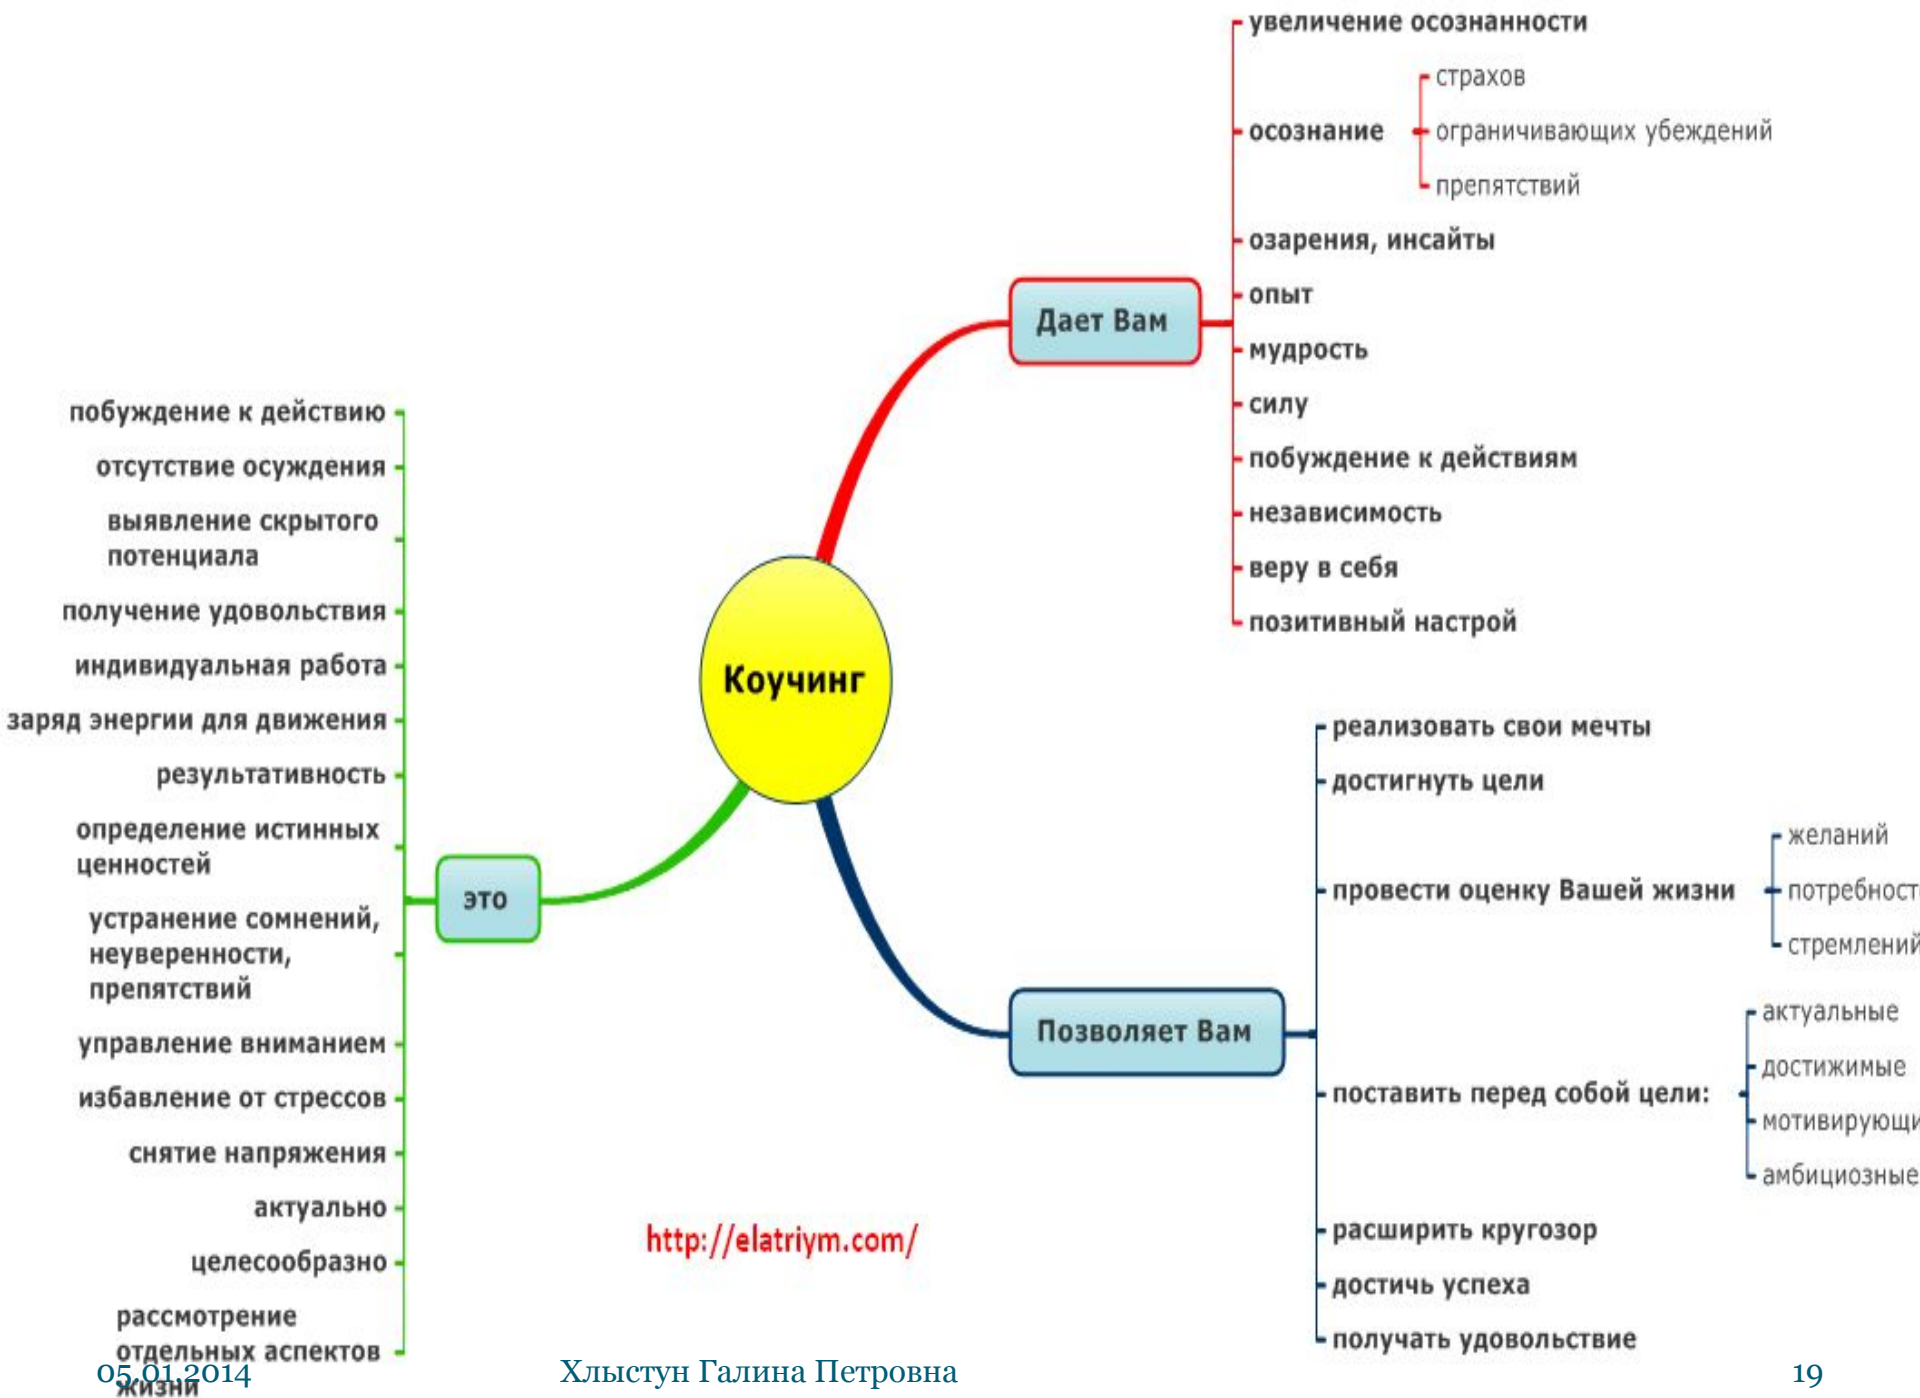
Коучинг

Дает Вам
увеличение осознанности
осознание
страхов
ограничивающих убеждений
препятствий
озарения, инсайты
опыт
мудрость
силу
побуждение к действиям
независимость
веру в себя
позитивный настрой

это
побуждение к действию
отсутствие осуждения
выявление скрытого потенциала
получение удовольствия
индивидуальная работа
заряд энергии для движения
результативность
определение истинных ценностей
устранение сомнений, неуверенности, препятствий
управление вниманием
избавление от стрессов
снятие напряжения
актуально
целесообразно
рассмотрение отдельных аспектов жизни

Позволяет Вам
реализовать свои мечты
достигнуть цели
провести оценку Вашей жизни
желаний
потребност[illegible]
стремлений
поставить перед собой цели:
актуальные
достижимые
мотивирующи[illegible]
амбициозные
расширить кругозор
достичь успеха
получать удовольствие

http://elatriym.com/

05.01.2014
Хлыстун Галина Петровна
19